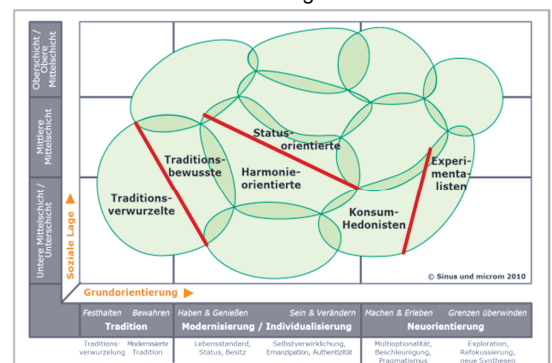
Oberschicht / Obere Mittelschicht

Mittlere Mittelschicht

Untere Mittelschicht / Unterschicht

Soziale Lage

Traditions-bewusste

Traditions-verwurzelte

Status-orientierte

Harmonie-orientierte

Konsum-Hedonisten

Experi-menta-listen

© Sinus und microm 2010

Grundorientierung

| Festhalten Bewahren | Haben & Genießen Sein & Verändern | Machen & Erleben Grenzen überwinden |
|---|---|---|
| Tradition | Modernisierung / Individualisierung | Neuorientierung |
| Traditions-verwurzelung Modernisierte Tradition | Lebensstandard, Status, Besitz Selbstverwirklichung, Emanzipation, Authentizität | Multioptionalität, Beschleunigung, Pragmatismus Exploration, Refokussierung, neue Synthesen |